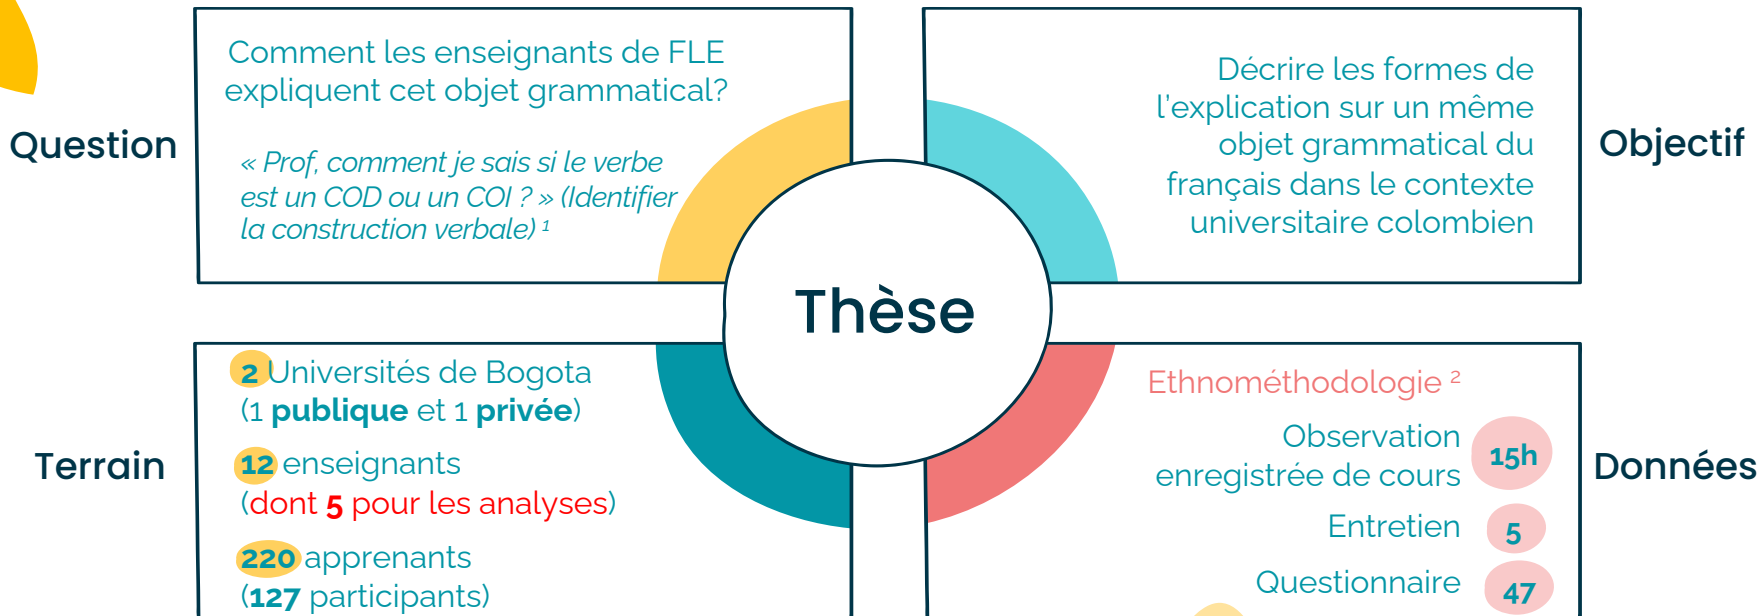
Question

Comment les enseignants de FLE expliquent cet objet grammatical?

« Prof, comment je sais si le verbe est un COD ou un COI ? » (Identifier la construction verbale) 1

Décrire les formes de l'explication sur un même objet grammatical du français dans le contexte universitaire colombien

Objectif

Thèse

Terrain

2 Universités de Bogota (1 publique et 1 privée)

12 enseignants (dont 5 pour les analyses)

220 apprenants (127 participants)

Ethnométhodologie 2

Observation enregistrée de cours 15h

Entretien 5

Questionnaire 47

Données